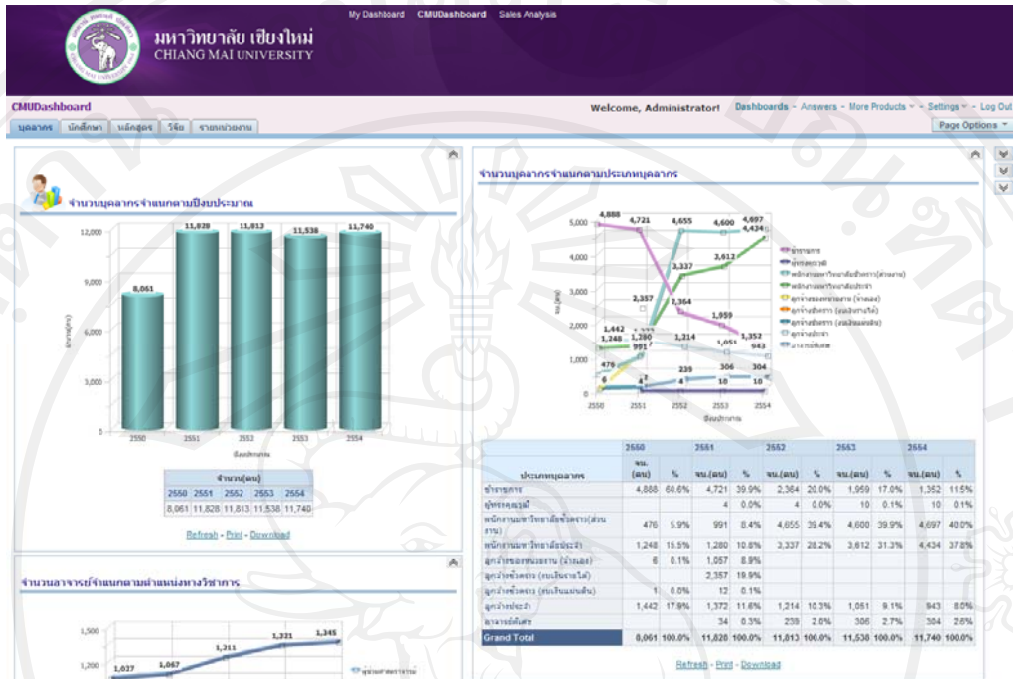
มหาวิทยาลัย เชียงใหม่
CHIANG MAI UNIVERSITY

My Dashboard   CMUDashboard   Sales Analysis

CMUDashboard
Welcome, Administrator!   Dashboards - Answers - More Products - Settings - Log Out
บุคลากร   นักศึกษา   หลักสูตร   วิจัย   รายงานอื่นๆ
Page Options

จำนวนบุคลากรจำแนกตามปีงบประมาณ

12,000
9,000
6,000
3,000
8,061   11,828   11,813   11,538   11,740
2550   2551   2552   2553   2554

| จำนวน(คน) | | | | |
|---|---|---|---|---|
| 2550 | 2551 | 2552 | 2553 | 2554 |
| 8,061 | 11,828 | 11,813 | 11,538 | 11,740 |

Refresh - Print - Download

จำนวนบุคลากรจำแนกตามประเภทบุคลากร

5,000
4,000
3,000
2,000
1,000
0
4,888   4,721   4,655   4,600   4,697   4,424   3,337   3,612   2,357   2,364   1,959   1,442   1,248   1,380   991   1,314   1,051   1,352   943   476   239   306   304   10   10
2550   2551   2552   2553   2554

ข้าราชการ
ลูกจ้างประจำ
พนักงานมหาวิทยาลัยชั่วคราว(ส่วนงาน)
พนักงานมหาวิทยาลัยประจำ
ลูกจ้างของหน่วยงาน (จ้างเอง)
ลูกจ้างชั่วคราว (งบเงินรายได้)
ลูกจ้างชั่วคราว (งบเงินแผ่นดิน)
ลูกจ้างประจำ
อาจารย์พิเศษ

| ประเภทบุคลากร | 2550 จน.(คน) | % | 2551 จน.(คน) | % | 2552 จน.(คน) | % | 2553 จน.(คน) | % | 2554 จน.(คน) | % |
|---|---|---|---|---|---|---|---|---|---|---|
| ข้าราชการ | 4,888 | 60.6% | 4,721 | 39.9% | 2,364 | 20.0% | 1,959 | 17.0% | 1,352 | 11.5% |
| ผู้ทรงคุณวุฒิ | | | 4 | 0.0% | 4 | 0.0% | 10 | 0.1% | 10 | 0.1% |
| พนักงานมหาวิทยาลัยชั่วคราว(ส่วนงาน) | 476 | 5.9% | 991 | 8.4% | 4,655 | 39.4% | 4,600 | 39.9% | 4,697 | 40.0% |
| พนักงานมหาวิทยาลัยประจำ | 1,248 | 15.5% | 1,280 | 10.8% | 3,337 | 28.2% | 3,612 | 31.3% | 4,434 | 37.8% |
| ลูกจ้างของหน่วยงาน (จ้างเอง) | 6 | 0.1% | 1,057 | 8.9% | | | | | | |
| ลูกจ้างชั่วคราว (งบเงินรายได้) | | | 2,357 | 19.9% | | | | | | |
| ลูกจ้างชั่วคราว (งบเงินแผ่นดิน) | 1 | 0.0% | 12 | 0.1% | | | | | | |
| ลูกจ้างประจำ | 1,442 | 17.9% | 1,372 | 11.6% | 1,214 | 10.3% | 1,051 | 9.1% | 943 | 8.0% |
| อาจารย์พิเศษ | | | 34 | 0.3% | 239 | 2.0% | 306 | 2.7% | 304 | 2.6% |
| Grand Total | 8,061 | 100.0% | 11,828 | 100.0% | 11,813 | 100.0% | 11,538 | 100.0% | 11,740 | 100.0% |

Refresh - Print - Download

จำนวนอาจารย์จำแนกตามตำแหน่งทางวิชาการ

1,500
1,200
1,027   1,067   1,211   1,331   1,345
ผู้ช่วยศาสตราจารย์